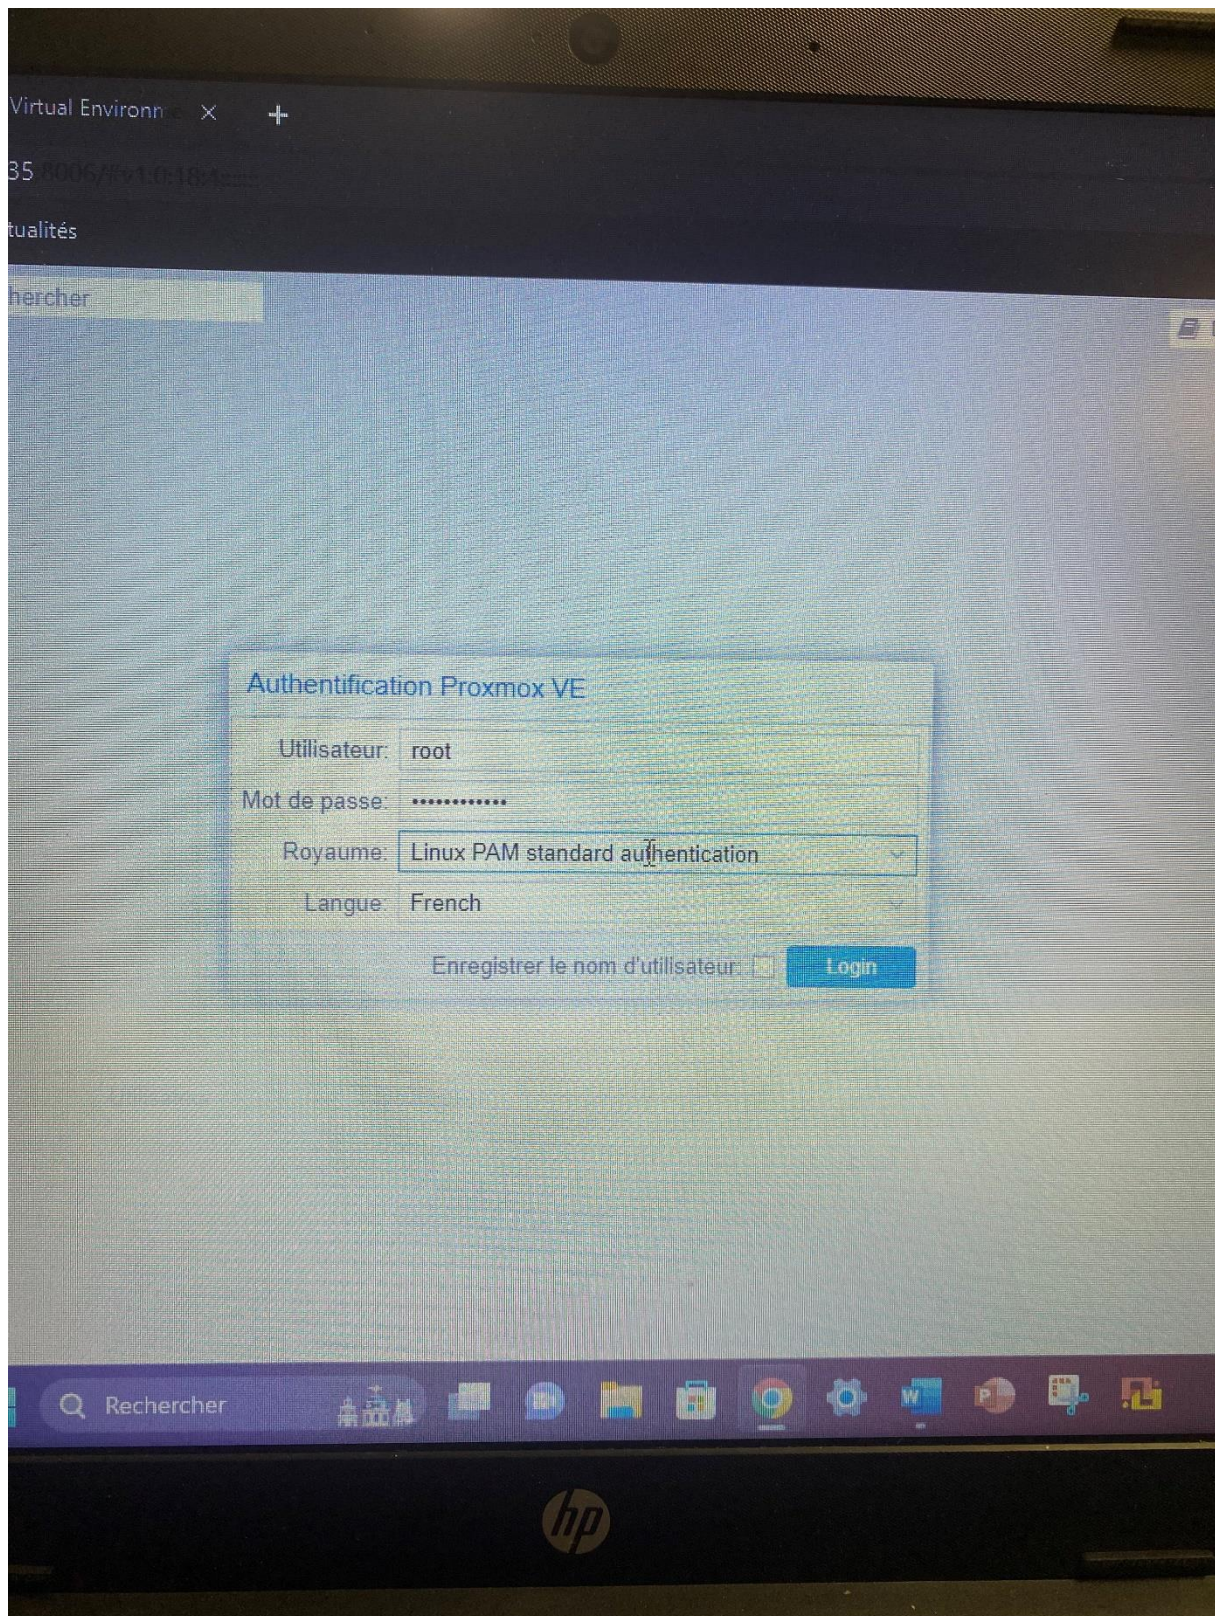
Virtual Environn ×

35 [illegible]

tualités

hercher

Authentification Proxmox VE

Utilisateur: root

Mot de passe: ••••••••••••

Royaume: Linux PAM standard authentication

Langue: French

Enregistrer le nom d'utilisateur: Login

Rechercher

W

P

hp